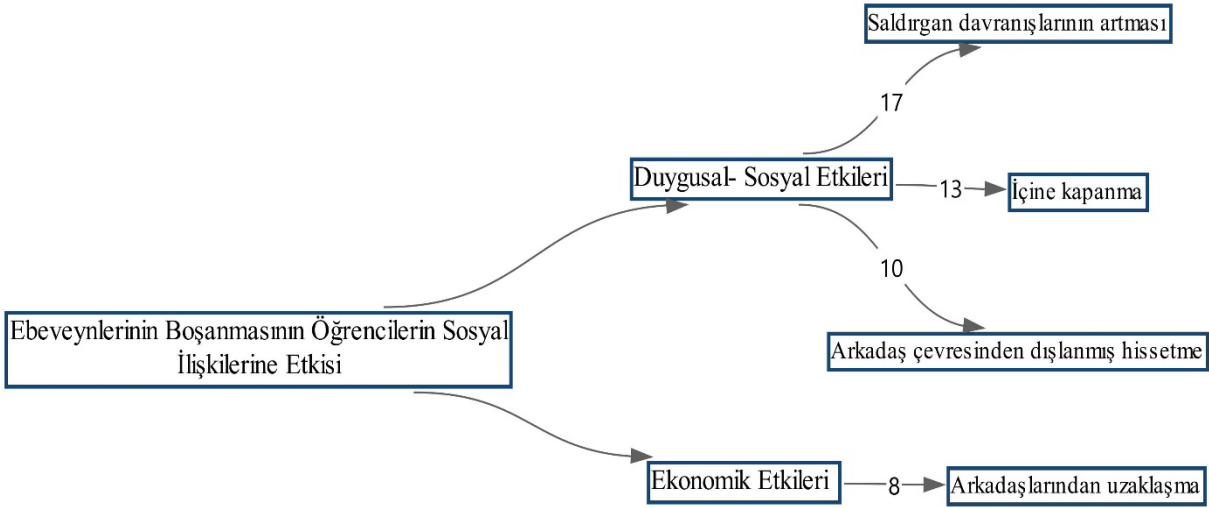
Saldırgan davranışlarının artması

17

Duygusal- Sosyal Etkileri

13

İçine kapanma

10

Arkadaş çevresinden dışlanmış hissetme

Ebeveynlerinin Boşanmasının Öğrencilerin Sosyal İlişkilerine Etkisi

Ekonomik Etkileri

8

Arkadaşlarından uzaklaşma